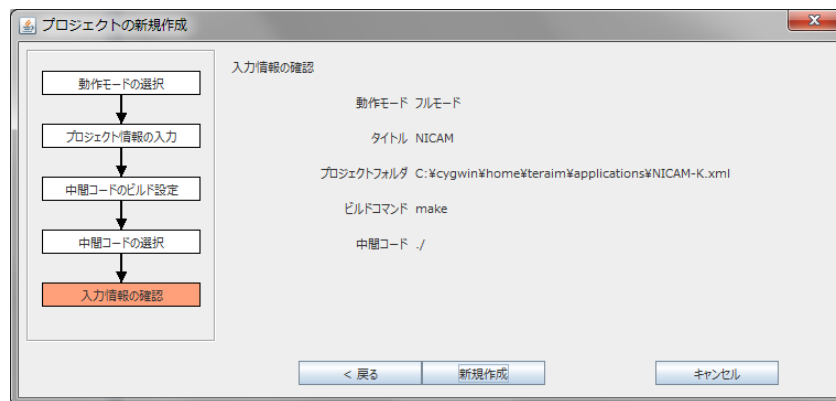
プロジェクトの新規作成

動作モードの選択

プロジェクト情報の入力

中間コードのビルド設定

中間コードの選択

入力情報の確認

入力情報の確認

動作モード フルモード

タイトル NICAM

プロジェクトフォルダ C:¥cygwin¥home¥teraim¥applications¥NICAM-K.xml

ビルドコマンド make

中間コード ./

< 戻る

新規作成

キャンセル